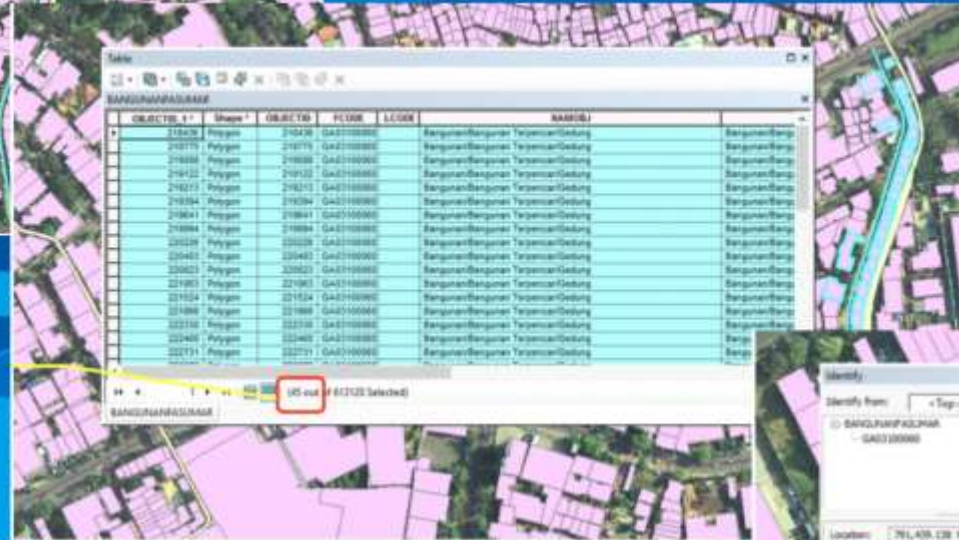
Table

BANGUNANPASUMAR

| | OBJECTID_1 * | Shape * | OBJECTID | FCODE | LCODE | NAMOBJ | |
|---|---|---|---|---|---|---|---|
| ▸ | 218436 | Polygon | 218436 | GA03100060 | | Bangunan/Bangunan Terpencar/Gedung | Bangunan/Bang |
| | 218775 | Polygon | 218775 | GA03100060 | | Bangunan/Bangunan Terpencar/Gedung | Bangunan/Bang |
| | 219088 | Polygon | 219088 | GA03100060 | | Bangunan/Bangunan Terpencar/Gedung | Bangunan/Bang |
| | 219122 | Polygon | 219122 | GA03100060 | | Bangunan/Bangunan Terpencar/Gedung | Bangunan/Bang |
| | 219213 | Polygon | 219213 | GA03100060 | | Bangunan/Bangunan Terpencar/Gedung | Bangunan/Bang |
| | 219284 | Polygon | 219284 | GA03100060 | | Bangunan/Bangunan Terpencar/Gedung | Bangunan/Bang |
| | 219641 | Polygon | 219641 | GA03100060 | | Bangunan/Bangunan Terpencar/Gedung | Bangunan/Bang |
| | 219884 | Polygon | 219884 | GA03100060 | | Bangunan/Bangunan Terpencar/Gedung | Bangunan/Bang |
| | 220026 | Polygon | 220026 | GA03100060 | | Bangunan/Bangunan Terpencar/Gedung | Bangunan/Bang |
| | 220443 | Polygon | 220443 | GA03100060 | | Bangunan/Bangunan Terpencar/Gedung | Bangunan/Bang |
| | 220623 | Polygon | 220623 | GA03100060 | | Bangunan/Bangunan Terpencar/Gedung | Bangunan/Bang |
| | 221063 | Polygon | 221063 | GA03100060 | | Bangunan/Bangunan Terpencar/Gedung | Bangunan/Bang |
| | 221524 | Polygon | 221524 | GA03100060 | | Bangunan/Bangunan Terpencar/Gedung | Bangunan/Bang |
| | 221868 | Polygon | 221868 | GA03100060 | | Bangunan/Bangunan Terpencar/Gedung | Bangunan/Bang |
| | 222330 | Polygon | 222330 | GA03100060 | | Bangunan/Bangunan Terpencar/Gedung | Bangunan/Bang |
| | 222465 | Polygon | 222465 | GA03100060 | | Bangunan/Bangunan Terpencar/Gedung | Bangunan/Bang |
| | 222711 | Polygon | 222711 | GA03100060 | | Bangunan/Bangunan Terpencar/Gedung | Bangunan/Bang |

1 (85 out of 612120 Selected)

BANGUNANPASUMAR

Identify
Identify from: <Top-
BANGUNANPASUMAR
GA03100060
Location: 791,408.138